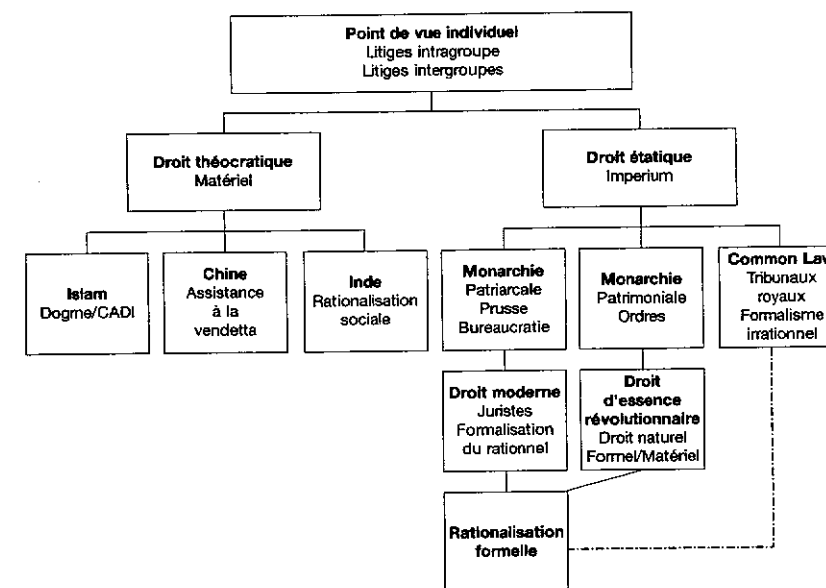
Point de vue individuel
Litiges intragroupe
Litiges intergroupes

Droit théocratique
Matériel

Droit étatique
Imperium

Islam
Dogme/CADI

Chine
Assistance à la vendetta

Inde
Rationalisation sociale

Monarchie
Patriarcale
Prusse
Bureaucratie

Monarchie
Patrimoniale
Ordres

Common La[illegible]
Tribunaux royaux
Formalisme irrationnel

Droit moderne
Juristes
Formalisation du rationnel

Droit d'essence révolutionnaire
Droit naturel
Formel/Matériel

Rationalisation formelle